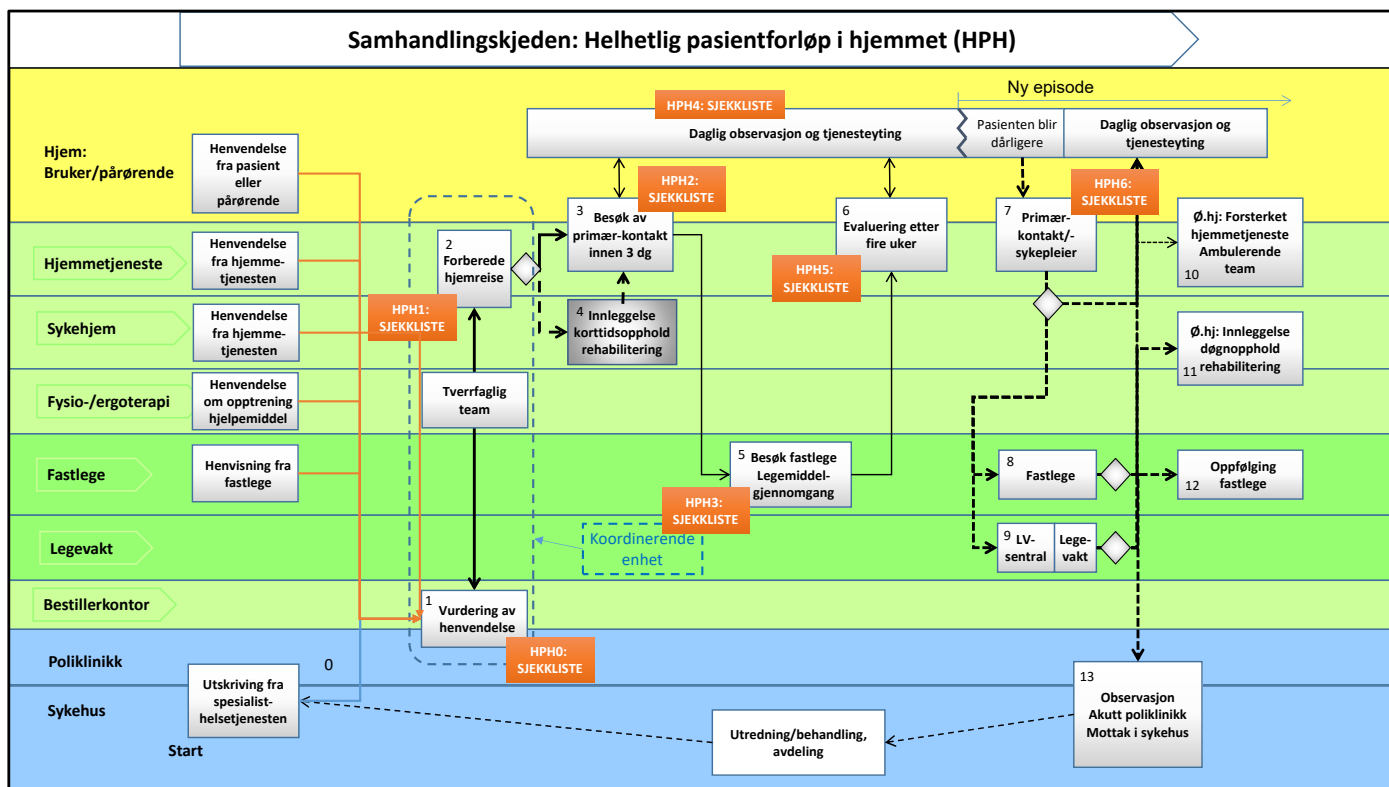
Samhandlingskjeden: Helhetlig pasientforløp i hjemmet (HPH)

Ny episode

Hjem: Bruker/pårørende

Hjemmetjeneste

Sykehjem

Fysio-/ergoterapi

Fastlege

Legevakt

Bestillerkontor

Poliklinikk

Sykehus

Henvendelse fra pasient eller pårørende

Henvendelse fra hjemmetjenesten

Henvendelse fra hjemmetjenesten

Henvendelse om opptrening hjelpemiddel

Henvisning fra fastlege

HPH4: SJEKKLISTE

Daglig observasjon og tjenesteyting

Pasienten blir dårligere

Daglig observasjon og tjenesteyting

HPH2: SJEKKLISTE

HPH6: SJEKKLISTE

HPH1: SJEKKLISTE

HPH5: SJEKKLISTE

HPH3: SJEKKLISTE

HPH0: SJEKKLISTE

2 Forberede hjemreise

3 Besøk av primær-kontakt innen 3 dg

4 Innleggelse korttidsopphold rehabilitering

6 Evaluering etter fire uker

7 Primær-kontakt/-sykepleier

Ø.hj: Forsterket hjemmetjeneste Ambulerende team 10

Ø.hj: Innleggelse døgnopphold 11 rehabilitering

Tverrfaglig team

5 Besøk fastlege Legemiddel-gjennomgang

8 Fastlege

Oppfølging 12 fastlege

Koordinerende enhet

9 LV-sentral

Legevakt

1 Vurdering av henvendelse

0

Utskriving fra spesialist-helsetjenesten

Start

Utredning/behandling, avdeling

13 Observasjon Akutt poliklinikk Mottak i sykehus